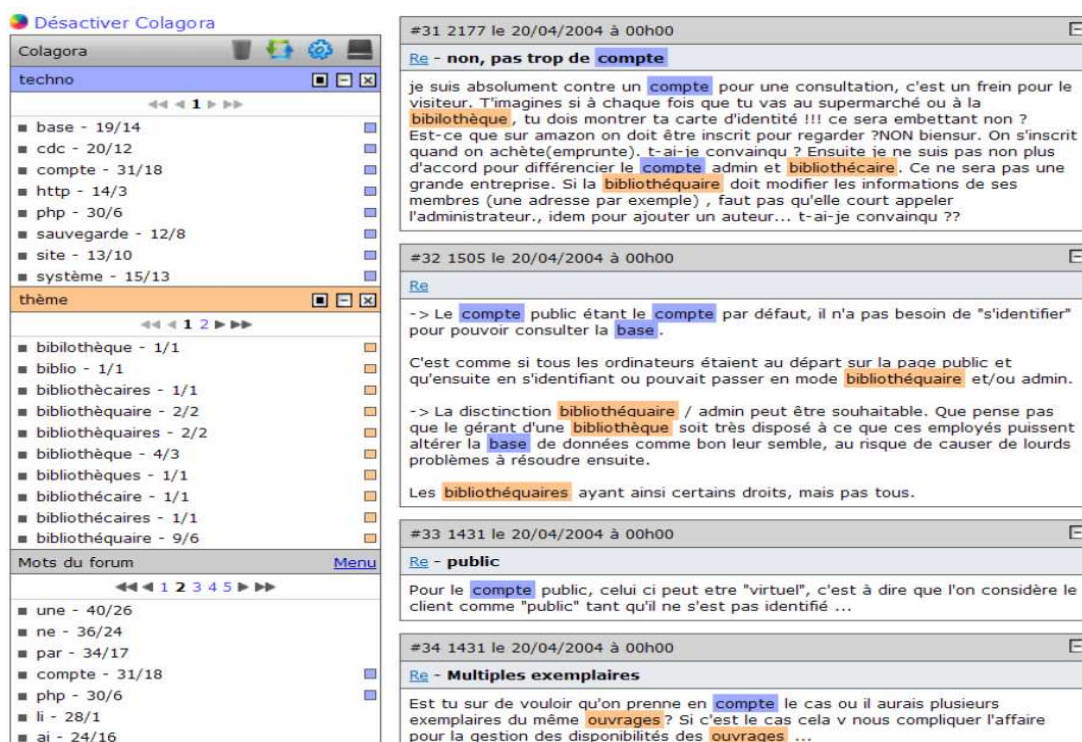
Désactiver Colagora

Colagora

techno

◀◀ ◀ 1 ▶ ▶▶

base - 19/14
cdc - 20/12
compte - 31/18
http - 14/3
php - 30/6
sauvegarde - 12/8
site - 13/10
système - 15/13

thème

◀◀ ◀ 1 2 ▶ ▶▶

bibilothèque - 1/1
biblio - 1/1
bibliothècaires - 1/1
bibliothèquaire - 2/2
bibliothèquaires - 2/2
bibliothèque - 4/3
bibliothèques - 1/1
bibliothécaire - 1/1
bibliothécaires - 1/1
bibliothéquaire - 9/6

Mots du forum Menu

◀◀ ◀ 1 2 3 4 5 ▶ ▶▶

une - 40/26
ne - 36/24
par - 34/17
compte - 31/18
php - 30/6
li - 28/1
ai - 24/16

#31 2177 le 20/04/2004 à 00h00

Re - non, pas trop de compte

je suis absolument contre un compte pour une consultation, c'est un frein pour le visiteur. T'imagines si à chaque fois que tu vas au supermarché ou à la bibilothèque , tu dois montrer ta carte d'identité !!! ce sera embettant non ? Est-ce que sur amazon on doit être inscrit pour regarder ?NON biensur. On s'inscrit quand on achète(emprunte). t-ai-je convainqu ? Ensuite je ne suis pas non plus d'accord pour différencier le compte admin et bibliothécaire . Ce ne sera pas une grande entreprise. Si la bibliothéquaire doit modifier les informations de ses membres (une adresse par exemple) , faut pas qu'elle court appeler l'administrateur., idem pour ajouter un auteur... t-ai-je convainqu ??

#32 1505 le 20/04/2004 à 00h00

Re

-> Le compte public étant le compte par défaut, il n'a pas besoin de "s'identifier" pour pouvoir consulter la base .

C'est comme si tous les ordinateurs étaient au départ sur la page public et qu'ensuite en s'identifiant ou pouvait passer en mode bibliothéquaire et/ou admin.

-> La disctinction bibliothéquaire / admin peut être souhaitable. Que pense pas que le gérant d'une bibliothèque soit très disposé à ce que ces employés puissent altérer la base de données comme bon leur semble, au risque de causer de lourds problèmes à résoudre ensuite.

Les bibliothéquaires ayant ainsi certains droits, mais pas tous.

#33 1431 le 20/04/2004 à 00h00

Re - public

Pour le compte public, celui ci peut etre "virtuel", c'est à dire que l'on considère le client comme "public" tant qu'il ne s'est pas identifié ...

#34 1431 le 20/04/2004 à 00h00

Re - Multiples exemplaires

Est tu sur de vouloir qu'on prenne en compte le cas ou il aurais plusieurs exemplaires du même ouvrages ? Si c'est le cas cela v nous compliquer l'affaire pour la gestion des disponibilités des ouvrages ...